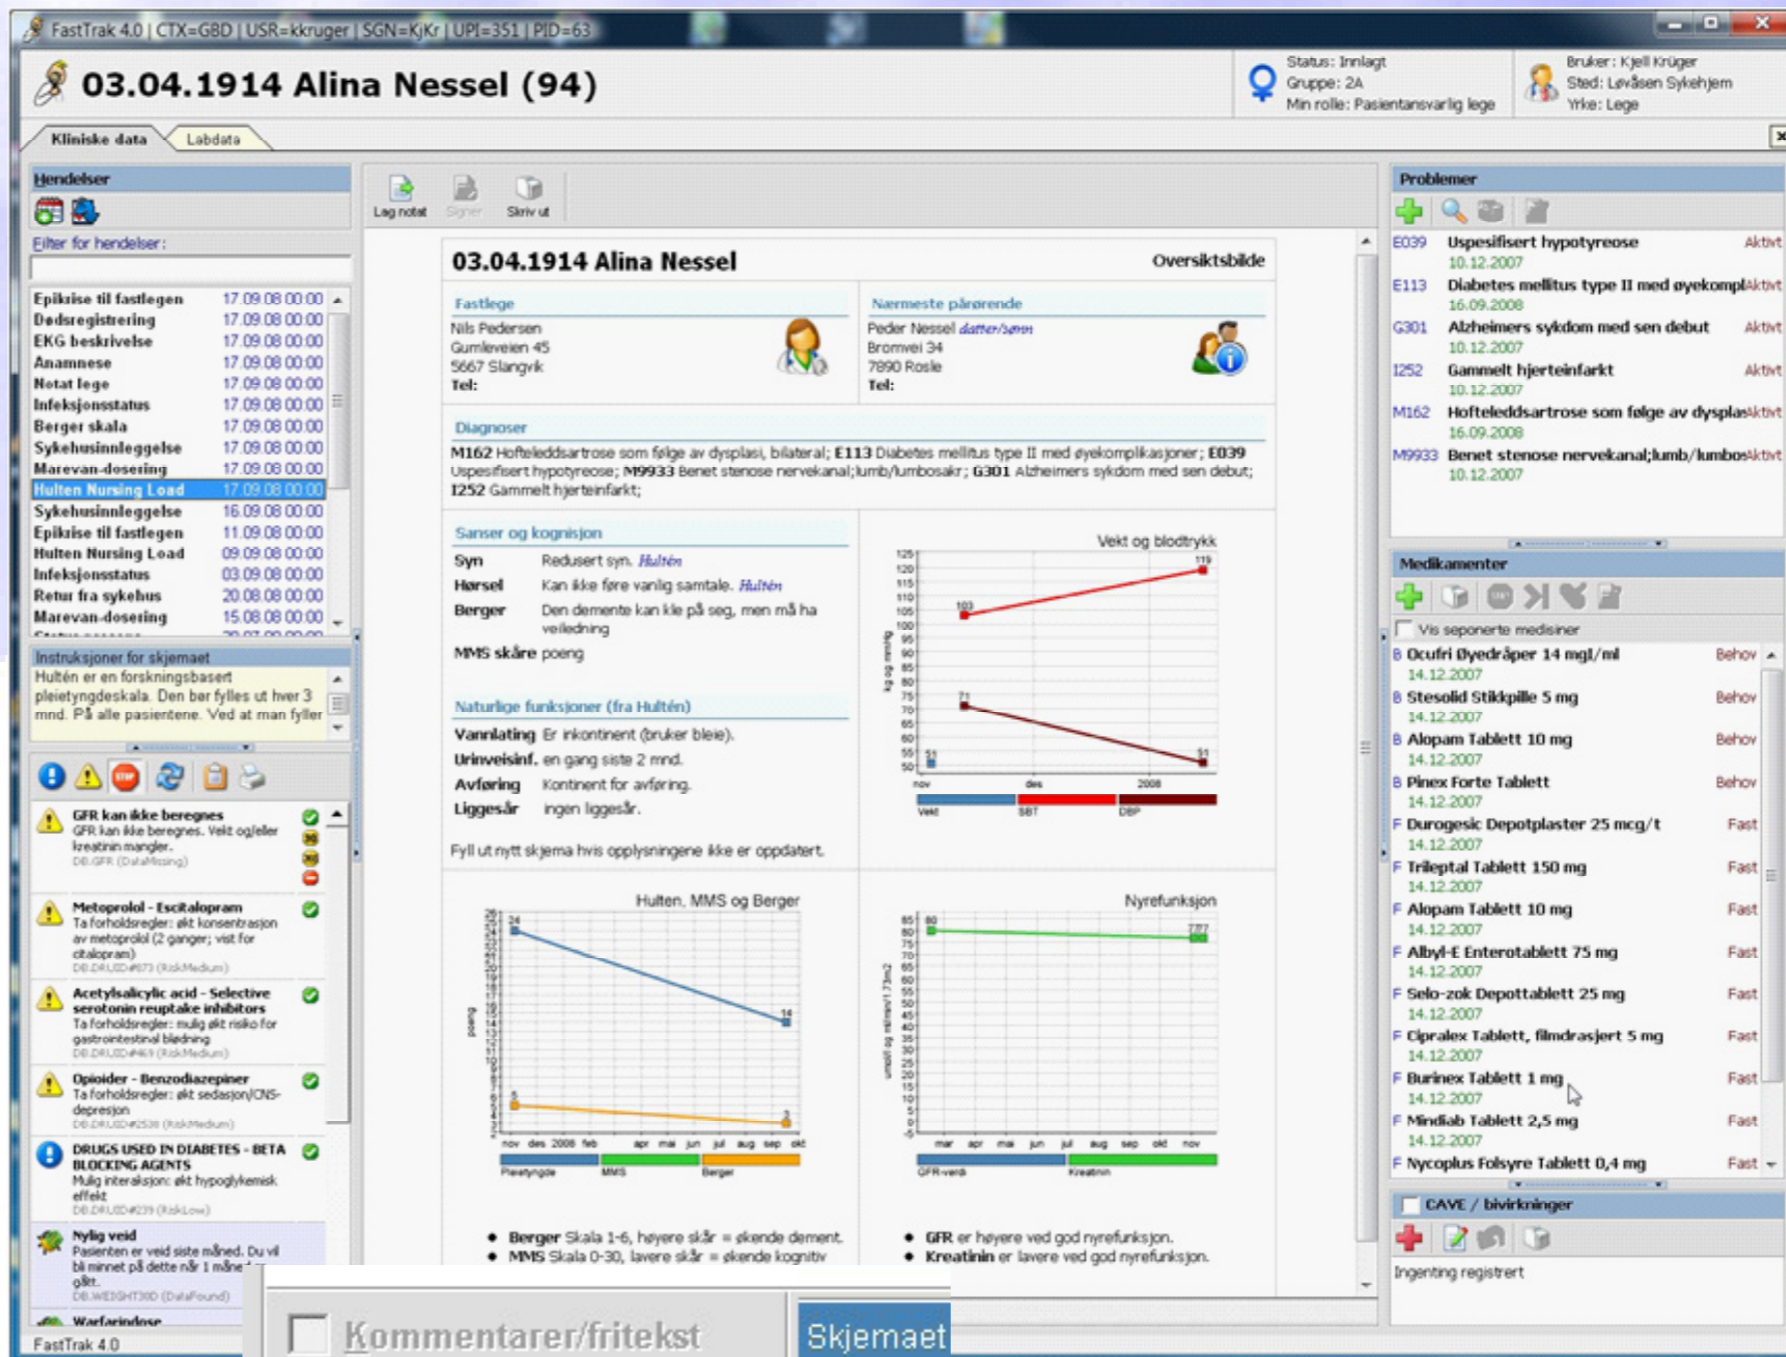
FastTrak 4.0 | CTX=GBD | USR=kkruger | SGN=KjKr | UPI=351 | PID=63

03.04.1914 Alina Nessel (94)

Status: Innlagt
Gruppe: 2A
Min rolle: Pasientansvarlig lege

Bruker: Kjell Krüger
Sted: Løvåsen Sykehjem
Yrke: Lege

Kliniske data | Labdata

Hendelser

Filter for hendelser:

| | |
|---|---|
| Epikrise til fastlegen | 17.09.08 00:00 |
| Dødsregistrering | 17.09.08 00:00 |
| EKG beskrivelse | 17.09.08 00:00 |
| Anamnese | 17.09.08 00:00 |
| Notat lege | 17.09.08 00:00 |
| Infeksjonsstatus | 17.09.08 00:00 |
| Berger skala | 17.09.08 00:00 |
| Sykehusinnleggelse | 17.09.08 00:00 |
| Marevan-dosering | 17.09.08 00:00 |
| Hulten Nursing Load | 17.09.08 00:00 |
| Sykehusinnleggelse | 16.09.08 00:00 |
| Epikrise til fastlegen | 11.09.08 00:00 |
| Hulten Nursing Load | 09.09.08 00:00 |
| Infeksjonsstatus | 03.09.08 00:00 |
| Retur fra sykehus | 20.08.08 00:00 |
| Marevan-dosering | 15.08.08 00:00 |

Instruksjoner for skjemaet
Hultén er en forskningsbasert pleietyngdeskala. Den bør fylles ut hver 3 mnd. På alle pasientene. Ved at man fyller

GFR kan ikke beregnes
GFR kan ikke beregnes. Vekt og/eller kreatinin mangler.
DB.GFR (DataMissing)

Metoprolol - Escitalopram
Ta forholdsregler: økt konsentrasjon av metoprolol (2 ganger); vist for citalopram)
DB.DRUID#073 (RiskMedium)

Acetylsalicylic acid - Selective serotonin reuptake inhibitors
Ta forholdsregler: mulig økt risiko for gastrointestinal blødning
DB.DRUID#469 (RiskMedium)

Opioider - Benzodiazepiner
Ta forholdsregler: økt sedasjon/CNS-depresjon
DB.DRUID#2538 (RiskMedium)

DRUGS USED IN DIABETES - BETA BLOCKING AGENTS
Mulig interaksjon: økt hypoglykemisk effekt
DB.DRUID#239 (RiskLow)

Nylig veid
Pasienten er veid siste måned. Du vil bli minnet på dette når 1 måned gått.
DB.WEIGHT30D (DataFound)

Warfarindose

FastTrak 4.0

Lag notat | Signer | Skriv ut

03.04.1914 Alina Nessel
Oversiktsbilde

Fastlege
Nils Pedersen
Gumleveien 45
5667 Slangvik
Tel:

Nærmeste pårørende
Peder Nessel datter/sønn
Bromvei 34
7890 Rosle
Tel:

Diagnoser
M162 Hofteleddsartrose som følge av dysplasi, bilateral; E113 Diabetes mellitus type II med øyekomplikasjoner; E039 Uspesifisert hypotyreose; M9933 Benet stenose nervekanal;lumb/lumbosakr; G301 Alzheimers sykdom med sen debut; I252 Gammelt hjerteinfarkt;

Sanser og kognisjon
Syn Redusert syn. Hultén
Hørsel Kan ikke føre vanlig samtale. Hultén
Berger Den demente kan kle på seg, men må ha veiledning
MMS skåre poeng

Naturlige funksjoner (fra Hultén)
Vannlating Er inkontinent (bruker bleie).
Urinveisinf. en gang siste 2 mnd.
Avføring Kontinent for avføring.
Liggesår ingen liggesår.

Fyll ut nytt skjema hvis opplysningene ikke er oppdatert.

Vekt og blodtrykk
125 120 115 110 105 100 95 90 85 80 75 70 65 60 55 50
kg og mmHg
103 119 71 51 51
nov des 2008
Vekt SBT DBP

Hulten, MMS og Berger
poeng
24 14 5 3
nov des 2008 feb apr mai jun jul aug sep okt
Pleietyngde MMS Berger

Nyrefunksjon
umol/l og ml/min/1.73m2
85 80 75 70 65 60 55 50 45 40 35 30 25 20 15 10 5 0
80 77
mar apr mai jun jul aug sep okt nov
GFR-verdi Kreatinin

• Berger Skala 1-6, høyere skår = økende dement.
• MMS Skala 0-30, lavere skår = økende kognitiv

• GFR er høyere ved god nyrefunksjon.
• Kreatinin er lavere ved god nyrefunksjon.

Problemer
E039 Uspesifisert hypotyreose Aktivt 10.12.2007
E113 Diabetes mellitus type II med øyekompl Aktivt 16.09.2008
G301 Alzheimers sykdom med sen debut Aktivt 10.12.2007
I252 Gammelt hjerteinfarkt Aktivt 10.12.2007
M162 Hofteleddsartrose som følge av dysplas Aktivt 16.09.2008
M9933 Benet stenose nervekanal;lumb/lumbos Aktivt 10.12.2007

Medikamenter
Vis seponerte medisiner
B Ocufri Øyedråper 14 mg/ml Behov 14.12.2007
B Stesolid Stikkpille 5 mg Behov 14.12.2007
B Alopam Tablett 10 mg Behov 14.12.2007
B Pinex Forte Tablett Behov 14.12.2007
F Durogesic Depotplaster 25 mcg/t Fast 14.12.2007
F Trileptal Tablett 150 mg Fast 14.12.2007
F Alopam Tablett 10 mg Fast 14.12.2007
F Albyl-E Enterotablett 75 mg Fast 14.12.2007
F Selo-zok Depottablett 25 mg Fast 14.12.2007
F Cipralex Tablett, filmdrasjert 5 mg Fast 14.12.2007
F Burinex Tablett 1 mg Fast 14.12.2007
F Mindiab Tablett 2,5 mg Fast 14.12.2007
F Nycoplus Folsyre Tablett 0,4 mg Fast

CAVE / bivirkninger
Ingenting registrert

Kommentarer/fritekst
Skjemaet